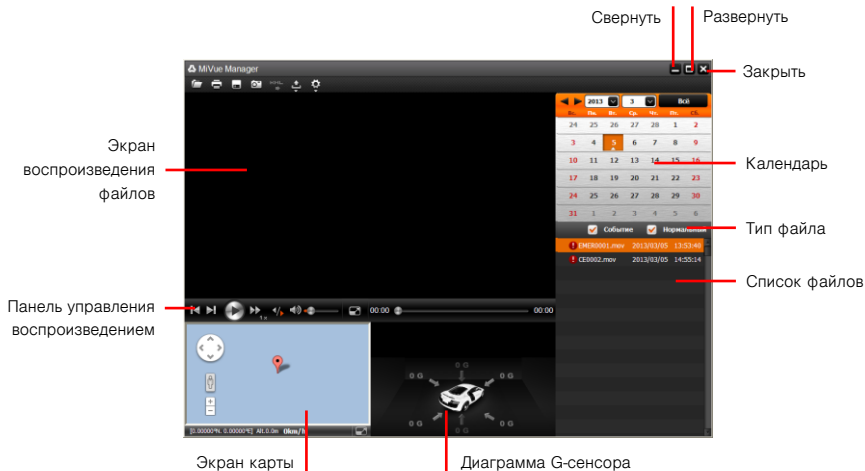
Свернуть
Развернуть
MiVue Manager
Закрыть
Экран воспроизведения файлов
2013
3
Всё
Вс.
Пн.
Вт.
Ср.
Чт.
Пт.
Сб.

| 24 | 25 | 26 | 27 | 28 | 1 | 2 |
|---|---|---|---|---|---|---|
| 3 | 4 | 5 | 6 | 7 | 8 | 9 |
| 10 | 11 | 12 | 13 | 14 | 15 | 16 |
| 17 | 18 | 19 | 20 | 21 | 22 | 23 |
| 24 | 25 | 26 | 27 | 28 | 29 | 30 |
| 31 | 1 | 2 | 3 | 4 | 5 | 6 |

Календарь
Событие
Нормальный
Тип файла
EMER0001.mov 2013/03/05 13:53:40
CE0002.mov 2013/03/05 14:55:14
Список файлов
Панель управления воспроизведением
1x
00:00
00:00
0.00000°N, 0.00000°E] Alt.0.0m 0km/h
Экран карты
Диаграмма G-сенсора